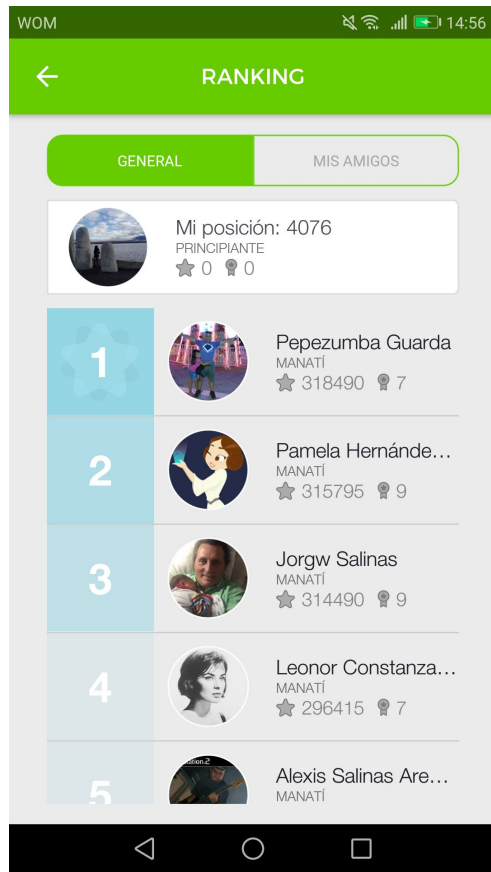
WOM 14:56

RANKING

GENERAL
MIS AMIGOS

Mi posición: 4076
PRINCIPIANTE
0 0

1
Pepezumba Guarda
MANATÍ
318490 7

2
Pamela Hernánde…
MANATÍ
315795 9

3
Jorgw Salinas
MANATÍ
314490 9

4
Leonor Constanza…
MANATÍ
296415 7

5
Alexis Salinas Are…
MANATÍ